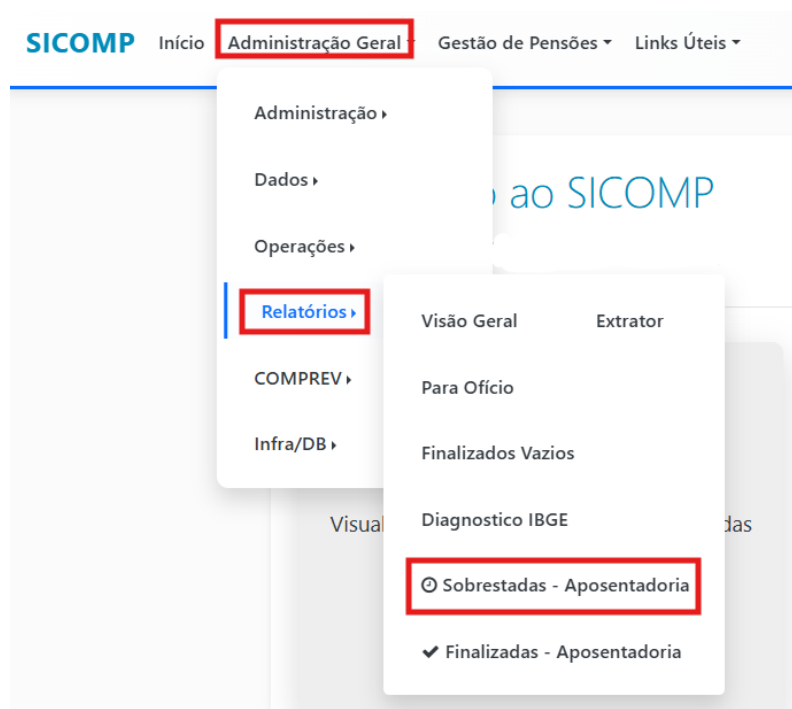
SICOMP Início Administração Geral Gestão de Pensões Links Úteis

Administração
Dados
Operações
Relatórios
COMPREV
Infra/DB

ao SICOMP

Visão Geral Extrator
Para Ofício
Finalizados Vazios
Diagnostico IBGE
Sobrestadas - Aposentadoria
Finalizadas - Aposentadoria

Visual das